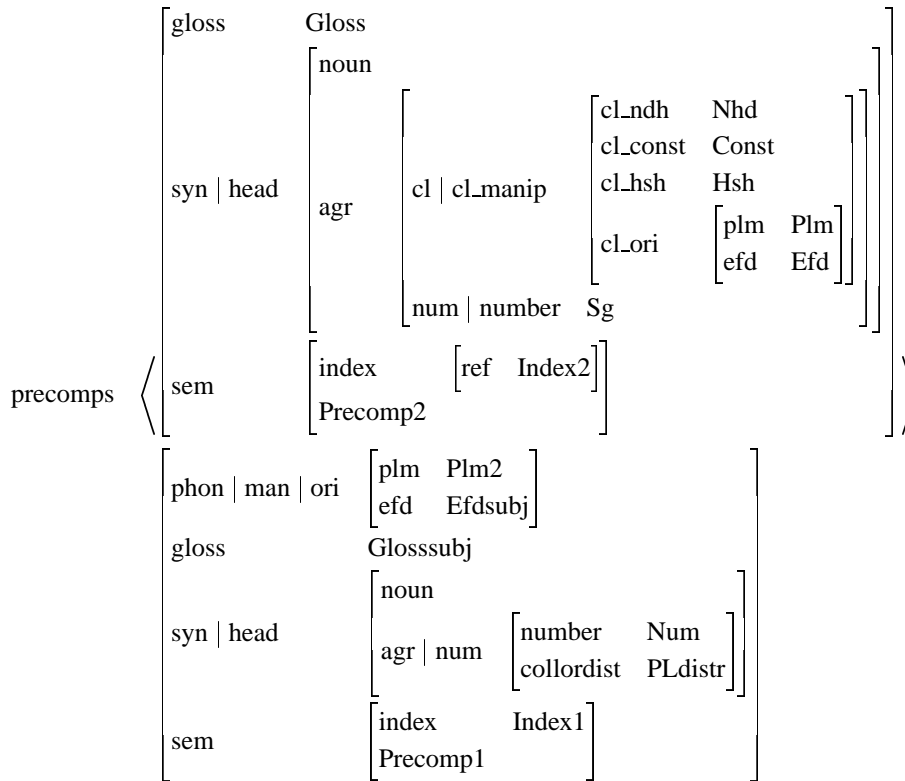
precomps ⟨
gloss Gloss
syn | head
noun
agr
cl | cl_manip
cl_ndh Nhd
cl_const Const
cl_hsh Hsh
cl_ori
plm Plm
efd Efd
num | number Sg
sem
index
ref Index2
Precomp2

phon | man | ori
plm Plm2
efd Efdsubj
gloss Glosssubj
syn | head
noun
agr | num
number Num
collordist PLdistr
sem
index Index1
Precomp1
⟩